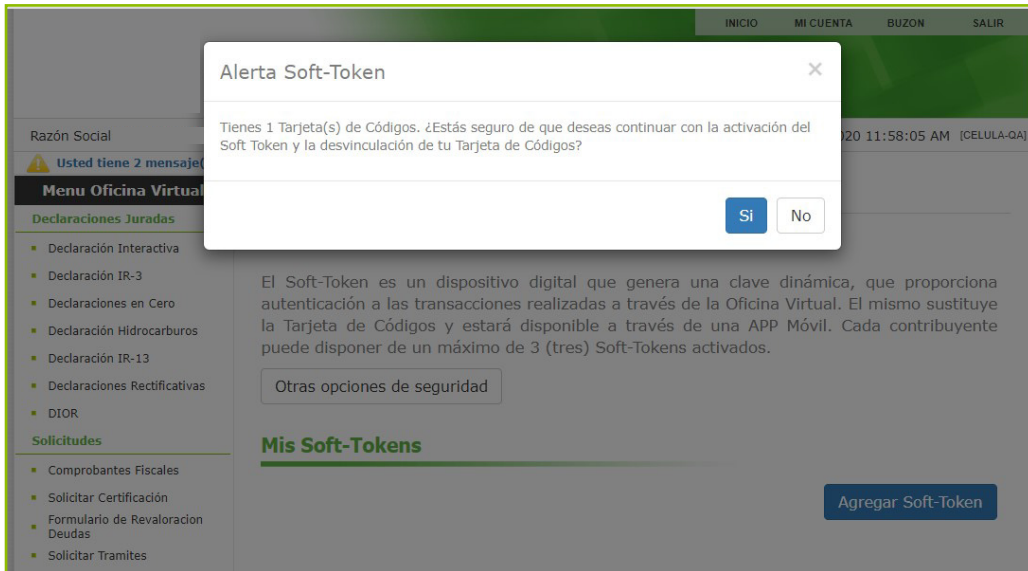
INICIO MI CUENTA BUZON SALIR

Alerta Soft-Token

×

Tienes 1 Tarjeta(s) de Códigos. ¿Estás seguro de que deseas continuar con la activación del Soft Token y la desvinculación de tu Tarjeta de Códigos?

Si No

Razón Social

020 11:58:05 AM [CELULA-QA]

Usted tiene 2 mensaje(

Menu Oficina Virtual

Declaraciones Juradas

Declaración Interactiva

Declaración IR-3

Declaraciones en Cero

Declaración Hidrocarburos

Declaración IR-13

Declaraciones Rectificativas

DIOR

Solicitudes

Comprobantes Fiscales

Solicitar Certificación

Formulario de Revaloracion Deudas

Solicitar Tramites

El Soft-Token es un dispositivo digital que genera una clave dinámica, que proporciona autenticación a las transacciones realizadas a través de la Oficina Virtual. El mismo sustituye la Tarjeta de Códigos y estará disponible a través de una APP Móvil. Cada contribuyente puede disponer de un máximo de 3 (tres) Soft-Tokens activados.

Otras opciones de seguridad

Mis Soft-Tokens

Agregar Soft-Token